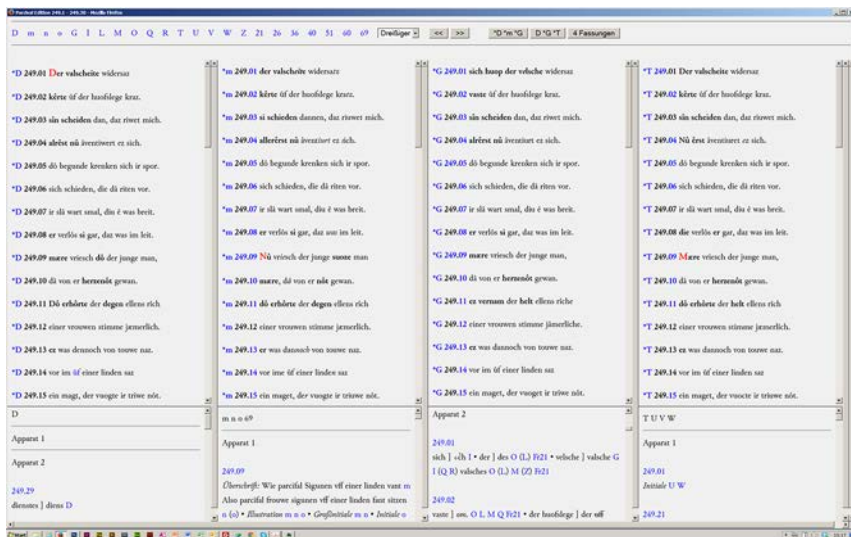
Parzival Edition 249,1 - 249,30 - Mozilla Firefox

D m n o G I L M O Q R T U V W Z 21 26 36 40 51 60 69 Dreißiger << >> *D *m *G D *G *T 4 Fassungen

*D 249.01 Der valscheite widersaz
*D 249.02 kêrte ûf der huofslege kraz.
*D 249.03 sîn scheiden dan, daz riwet mich.
*D 249.04 alrêst nû âventiwert ez sich.
*D 249.05 dô begunde krenken sich ir spor.
*D 249.06 sich schieden, die dâ riten vor.
*D 249.07 ir slâ wart smal, diu ê was breit.
*D 249.08 er verlôs si gar, daz was im leit.
*D 249.09 mære vriesch dô der junge man,
*D 249.10 dâ von er herzenôt gewan.
*D 249.11 Dô erhôrte der degen ellens rich
*D 249.12 einer vrouwen stimme jæmerlich.
*D 249.13 ez was dennoch von touwe naz.
*D 249.14 vor im ûf einer linden saz
*D 249.15 ein magt, der vuogte ir triwe nôt.

D
Apparat 1
Apparat 2
249.29
dienstes ] diens D

*m 249.01 der valscheite widersaz
*m 249.02 kêrte ûf der huofslege kraz.
*m 249.03 sî schieden dannen, daz riwet mich.
*m 249.04 allerêrst nû âventiuret ez sich.
*m 249.05 dô begunde krenken sich ir spor.
*m 249.06 sich schieden, die dâ riten vor.
*m 249.07 ir slâ wart smal, diu ê was breit.
*m 249.08 er verlôs si gar, daz was im leit.
*m 249.09 Nû vriesch der junge snone man
*m 249.10 mære, dâ von er nôt gewan.
*m 249.11 dô erhôrte der degen ellens rich
*m 249.12 einer vrouwen stimme jæmerlich.
*m 249.13 er was dannoch von touwe naz.
*m 249.14 vor ime ûf einer linden saz
*m 249.15 ein maget, der vuogte ir triuwe nôt.

m n o 69
Apparat 1
249.09
Überschrift: Wie parcifal Sigunen vff einer linden vant m
Also parcifal frouwe sigunen vff einer linden fant sitzen n (o) • Illustration m n o • Großinitiale m n o • Initiale o

*G 249.01 sich huop der velsche widersaz
*G 249.02 vaste ûf der huofslege kraz.
*G 249.03 sîn scheiden dan, daz riwet mich.
*G 249.04 alrêrst nû âventiuret ez sich.
*G 249.05 dô begunde krenken sich ir spor.
*G 249.06 sich schieden, die dâ riten vor.
*G 249.07 ir slâ wart smal, diu ê was breit.
*G 249.08 er verlôs si gar, daz was im leit.
*G 249.09 mære vriesch der junge man,
*G 249.10 dâ von er herzenôt gewan.
*G 249.11 er vernam der helt ellens riche
*G 249.12 einer vrouwen stimme jâmerliche.
*G 249.13 ez was dannoch von touwe naz.
*G 249.14 vor im ûf einer linden saz
*G 249.15 ein maget, der vuogete ir triwe nôt.

Apparat 2
249.01
sich ] ⌐Dh I • der ] des O (L) Fr21 • velsche ] valsche G I (Q R) valsches O (L) M (Z) Fr21
249.02
vaste ] om. O L M Q Fr21 • der huofslege ] der uff

*T 249.01 Der valscheite widersaz
*T 249.02 kêrte ûf der huofslege kraz.
*T 249.03 sîn scheiden dan, daz riwet mich.
*T 249.04 Nû êrst âventiuret ez sich.
*T 249.05 dô begunde krenken sich ir spor.
*T 249.06 sich schieden, die dâ riten vor.
*T 249.07 ir slâ wart smal, diu ê was breit.
*T 249.08 die verlôs er gar, daz was im leit.
*T 249.09 Mære vriesch der junge man,
*T 249.10 dâ von er herzenôt gewan.
*T 249.11 dô erhôrte der helt ellens rich
*T 249.12 einer vrouwen stimme jæmerlich.
*T 249.13 ez was dannoch von touwe naz.
*T 249.14 vor im ûf einer linden saz
*T 249.15 ein maget, der vuocte ir triwe nôt.

T U V W
Apparat 1
249.01
Initiale U W
249.21